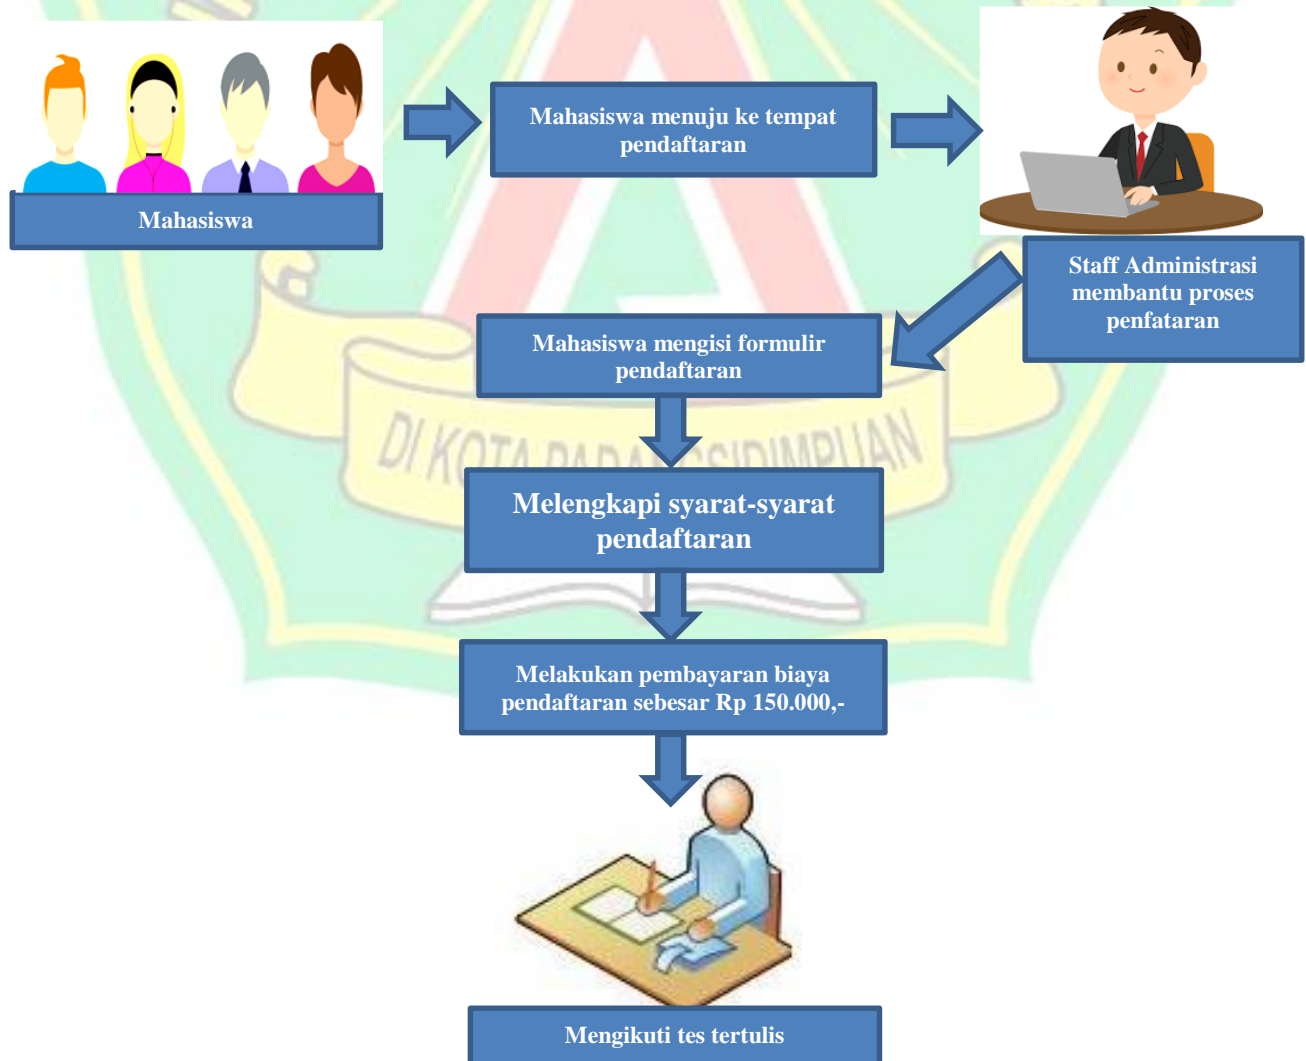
Mahasiswa

Mahasiswa menuju ke tempat pendaftaran

Staff Administrasi membantu proses penfataran

Mahasiswa mengisi formulir pendaftaran

DI KOTA PADANGSIDIMPUAN

Melengkapi syarat-syarat pendaftaran

Melakukan pembayaran biaya pendaftaran sebesar Rp 150.000,-

Mengikuti tes tertulis